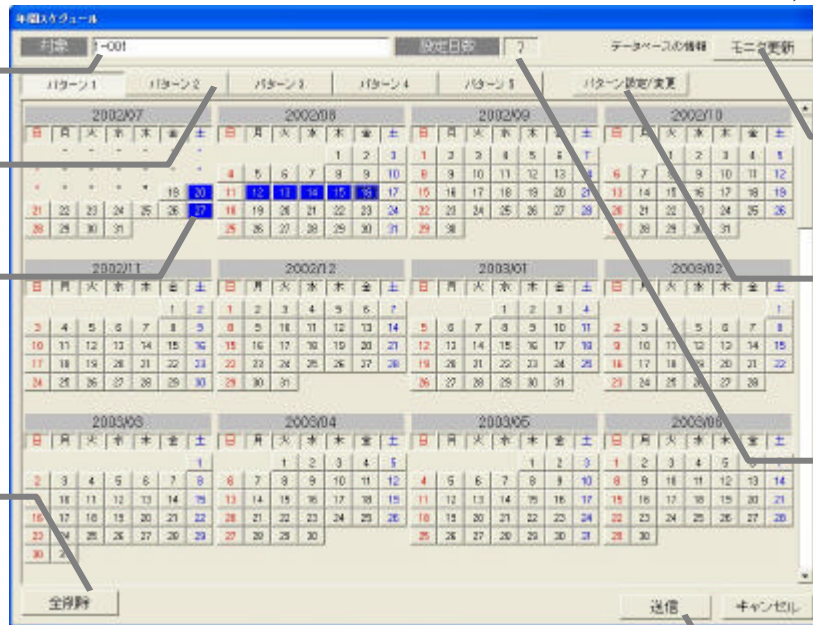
年間スケジュール

対象 1-001 設定日数 7 データベースの情報 モニタ更新

パターン1 パターン2 パターン3 パターン4 パターン5 パターン設定/変更

2002/07
日 月 火 水 木 金 土
19 20
21 22 23 24 25 26 27
28 29 30 31

2002/08
日 月 火 水 木 金 土
1 2 3
4 5 6 7 8 9 10
11 12 13 14 15 16 17
18 19 20 21 22 23 24
25 26 27 28 29 30 31

2002/09
日 月 火 水 木 金 土
1 2 3 4 5 6 7
8 9 10 11 12 13 14
15 16 17 18 19 20 21
22 23 24 25 26 27 28
29 30

2002/10
日 月 火 水 木 金 土
1 2 3 4 5
6 7 8 9 10 11 12
13 14 15 16 17 18 19
20 21 22 23 24 25 26
27 28 29 30 31

2002/11
日 月 火 水 木 金 土
1 2
3 4 5 6 7 8 9
10 11 12 13 14 15 16
17 18 19 20 21 22 23
24 25 26 27 28 29 30

2002/12
日 月 火 水 木 金 土
1 2 3 4 5 6 7
8 9 10 11 12 13 14
15 16 17 18 19 20 21
22 23 24 25 26 27 28
29 30 31

2003/01
日 月 火 水 木 金 土
1 2 3 4
5 6 7 8 9 10 11
12 13 14 15 16 17 18
19 20 21 22 23 24 25
26 27 28 29 30 31

2003/02
日 月 火 水 木 金 土
1
2 3 4 5 6 7 8
9 10 11 12 13 14 15
16 17 18 19 20 21 22
23 24 25 26 27 28

2003/03
日 月 火 水 木 金 土
1
2 3 4 5 6 7 8
9 10 11 12 13 14 15
16 17 18 19 20 21 22
23 24 25 26 27 28 29
30 31

2003/04
日 月 火 水 木 金 土
1 2 3 4 5
6 7 8 9 10 11 12
13 14 15 16 17 18 19
20 21 22 23 24 25 26
27 28 29 30

2003/05
日 月 火 水 木 金 土
1 2 3
4 5 6 7 8 9 10
11 12 13 14 15 16 17
18 19 20 21 22 23 24
25 26 27 28 29 30 31

2003/06
日 月 火 水 木 金 土
1 2 3 4 5 6 7
8 9 10 11 12 13 14
15 16 17 18 19 20 21
22 23 24 25 26 27 28
29 30

全削除 送信 キャンセル